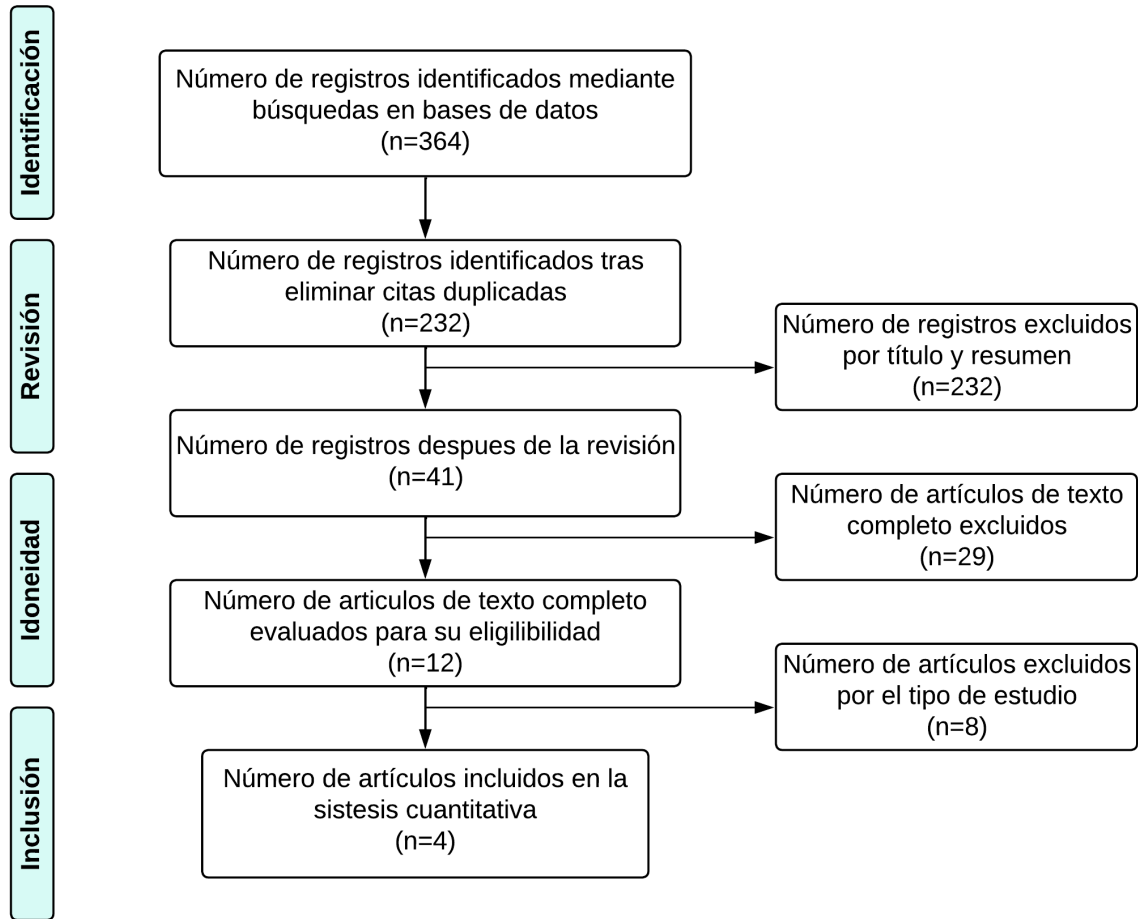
Identificación

Número de registros identificados mediante búsquedas en bases de datos (n=364)

Revisión

Número de registros identificados tras eliminar citas duplicadas (n=232)

Número de registros excluidos por título y resumen (n=232)

Número de registros despues de la revisión (n=41)

Idoneidad

Número de artículos de texto completo excluidos (n=29)

Número de articulos de texto completo evaluados para su eligilibilidad (n=12)

Número de artículos excluidos por el tipo de estudio (n=8)

Inclusión

Número de artículos incluidos en la sistesis cuantitativa (n=4)